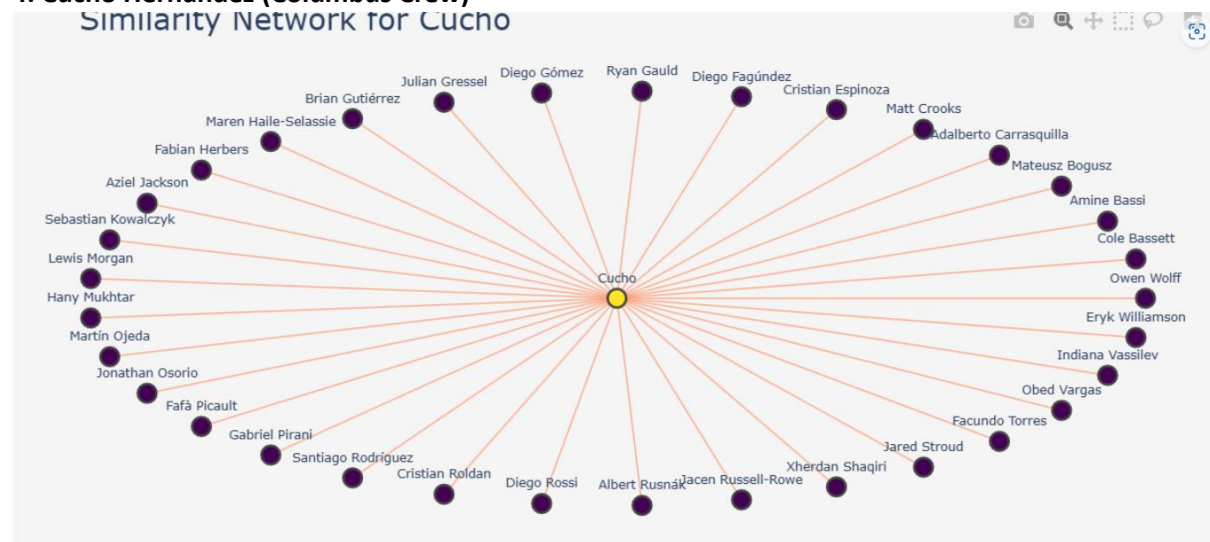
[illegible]

Similarity Network for Cucho

Julian Gressel
Diego Gómez
Ryan Gauld
Diego Fagúndez
Cristian Espinoza
Brian Gutiérrez
Matt Crooks
Maren Haile-Selassie
Adalberto Carrasquilla
Fabian Herbers
Mateusz Bogusz
Aziel Jackson
Amine Bassi
Sebastian Kowalczyk
Cole Bassett
Lewis Morgan
Cucho
Owen Wolff
Hany Mukhtar
Eryk Williamson
Martín Ojeda
Indiana Vassilev
Jonathan Osorio
Obed Vargas
Fafà Picault
Facundo Torres
Gabriel Pirani
Jared Stroud
Santiago Rodríguez
Xherdan Shaqiri
Cristian Roldan
Jacen Russell-Rowe
Diego Rossi
Albert Rusnák